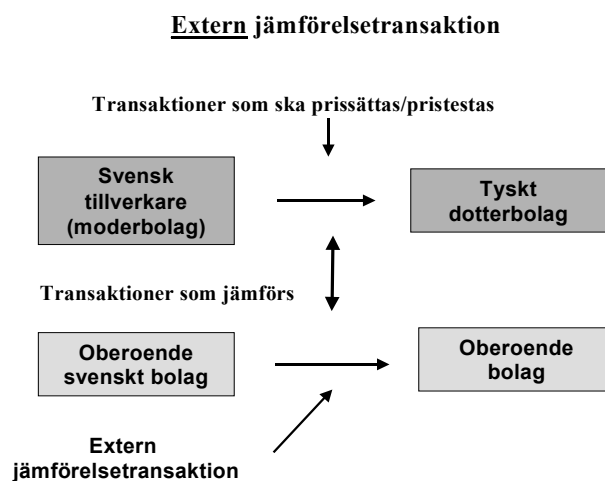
Extern jämförelsetransaktion

Transaktioner som ska prissättas/pristestas

Svensk tillverkare (moderbolag)

Tyskt dotterbolag

Transaktioner som jämförs

Oberoende svenskt bolag

Oberoende bolag

Extern jämförelsetransaktion